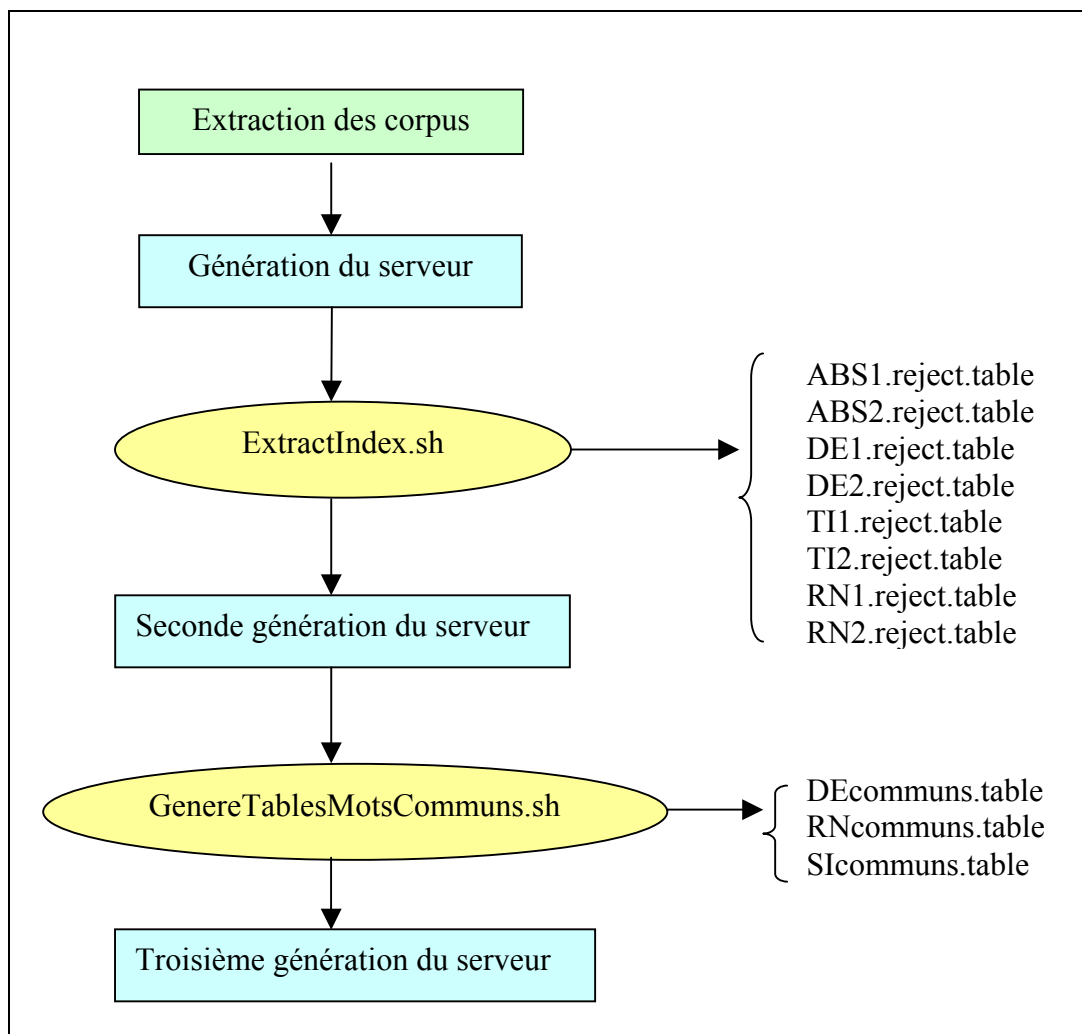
Extraction des corpus

Génération du serveur

ExtractIndex.sh

ABS1.reject.table
ABS2.reject.table
DE1.reject.table
DE2.reject.table
TI1.reject.table
TI2.reject.table
RN1.reject.table
RN2.reject.table

Seconde génération du serveur

GenereTablesMotsCommuns.sh

DEcommuns.table
RNcommuns.table
SIcommuns.table

Troisième génération du serveur